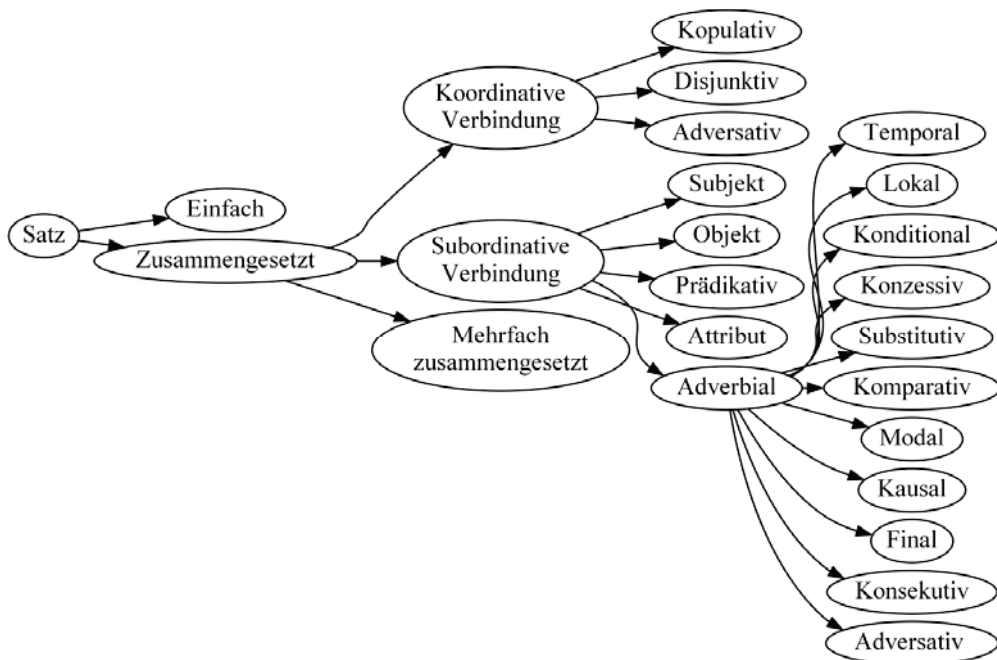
Satz
Einfach
Zusammengesetzt
Koordinative Verbindung
Kopulativ
Disjunktiv
Adversativ
Subordinative Verbindung
Subjekt
Objekt
Prädikativ
Attribut
Adverbial
Mehrfach zusammengesetzt
Temporal
Lokal
Konditional
Konzessiv
Substitutiv
Komparativ
Modal
Kausal
Final
Konsekutiv
Adversativ